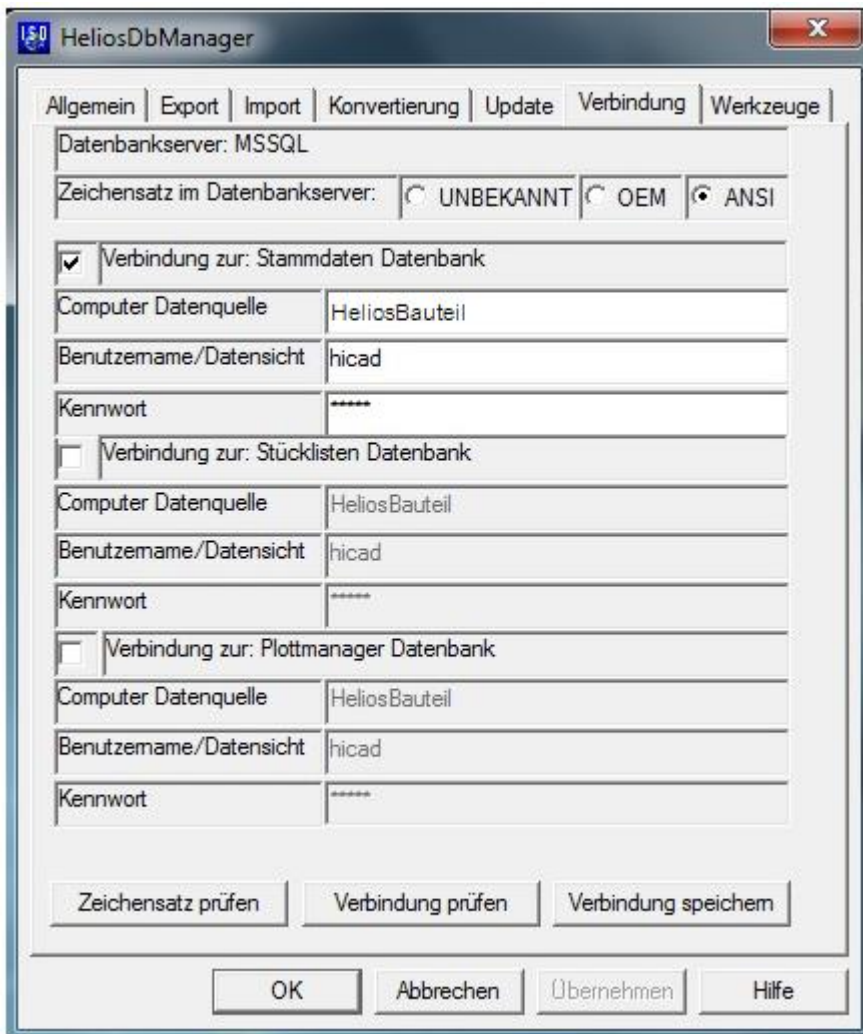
HeliosDbManager

Allgemein | Export | Import | Konvertierung | Update | Verbindung | Werkzeuge

Datenbankserver: MSSQL

Zeichensatz im Datenbankserver: UNBEKANNT OEM ANSI

Verbindung zur: Stammdaten Datenbank

Computer Datenquelle HeliosBauteil

Benutzername/Datensicht hicad

Kennwort *****

Verbindung zur: Stücklisten Datenbank

Computer Datenquelle HeliosBauteil

Benutzername/Datensicht hicad

Kennwort *****

Verbindung zur: Plottmanager Datenbank

Computer Datenquelle HeliosBauteil

Benutzername/Datensicht hicad

Kennwort *****

Zeichensatz prüfen | Verbindung prüfen | Verbindung speichern

OK | Abbrechen | Übernehmen | Hilfe